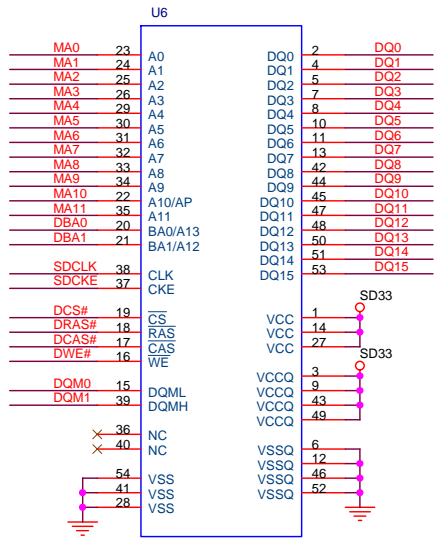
U6

MA0 23 A0
MA1 24 A1
MA2 25 A2
MA3 26 A3
MA4 29 A4
MA5 30 A5
MA6 31 A6
MA7 32 A7
MA8 33 A8
MA9 34 A9
MA10 22 A10/AP
MA11 35 A11
DBA0 20 BA0/A13
DBA1 21 BA1/A12

SDCLK 38 CLK
SDCKE 37 CKE

DCS# 19 $\overline{CS}$
DRAS# 18 $\overline{RAS}$
DCAS# 17 $\overline{CAS}$
DWE# 16 $\overline{WE}$

DQM0 15 DQML
DQM1 39 DQMH

36 NC
40 NC

54 VSS
41 VSS
28 VSS

DQ0 2 DQ0
DQ1 4 DQ1
DQ2 5 DQ2
DQ3 7 DQ3
DQ4 8 DQ4
DQ5 10 DQ5
DQ6 11 DQ6
DQ7 13 DQ7
DQ8 42 DQ8
DQ9 44 DQ9
DQ10 45 DQ10
DQ11 47 DQ11
DQ12 48 DQ12
DQ13 50 DQ13
DQ14 51 DQ14
DQ15 53 DQ15

SD33
VCC 1
VCC 14
VCC 27

SD33
VCCQ 3
VCCQ 9
VCCQ 43
VCCQ 49

VSSQ 6
VSSQ 12
VSSQ 46
VSSQ 52